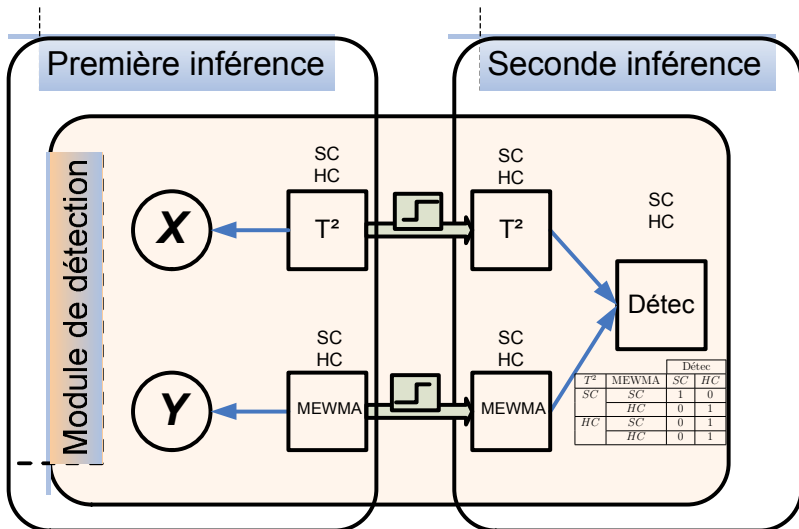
Première inférence

Seconde inférence

Module de détection

X

Y

SC
HC

T²

SC
HC

MEWMA

SC
HC

T²

SC
HC

MEWMA

SC
HC

Détec

| | | Détec | |
|---|---|---|---|
| $T^2$ | MEWMA | $SC$ | $HC$ |
| $SC$ | $SC$ | 1 | 0 |
| | $HC$ | 0 | 1 |
| $HC$ | $SC$ | 0 | 1 |
| | $HC$ | 0 | 1 |